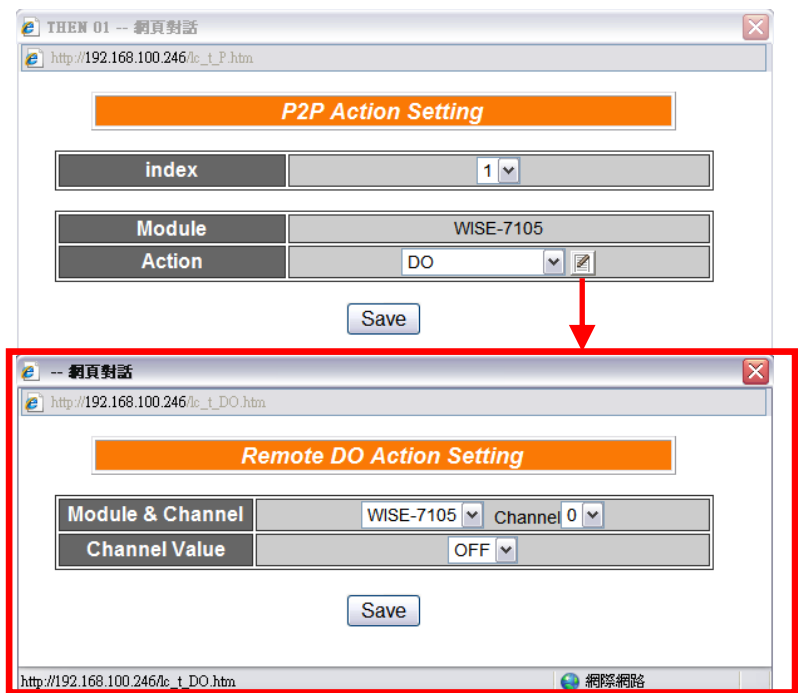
THEN 01 -- 網頁對話

http://192.168.100.246/lc_t_P.htm

P2P Action Setting

| index | 1 |
|---|---|

| Module | WISE-7105 |
|---|---|
| Action | DO |

Save

-- 網頁對話

http://192.168.100.246/lc_t_DO.htm

Remote DO Action Setting

| Module & Channel | WISE-7105 Channel 0 |
|---|---|
| Channel Value | OFF |

Save

http://192.168.100.246/lc_t_DO.htm

網際網路